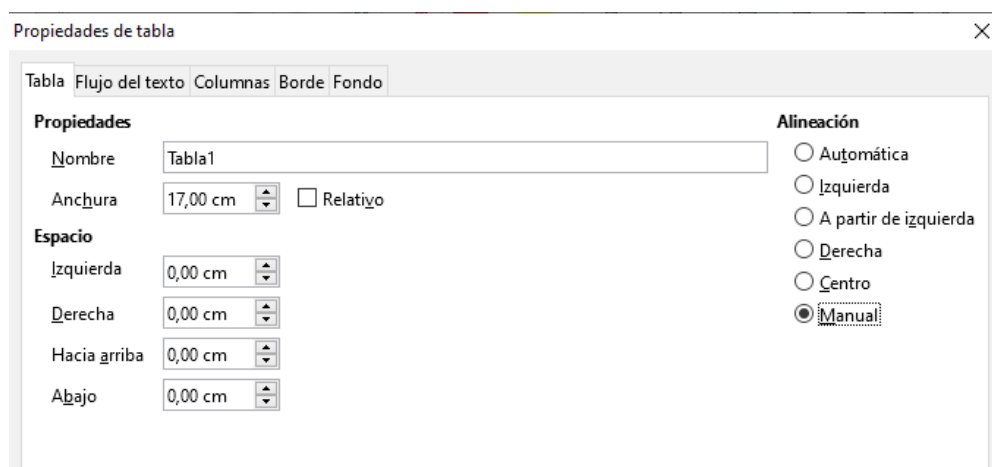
Propiedades de tabla

×

Tabla | Flujo del texto | Columnas | Borde | Fondo

Propiedades

Nombre Tabla1

Anchura 17,00 cm

Relativo

Espacio

Izquierda 0,00 cm

Derecha 0,00 cm

Hacia arriba 0,00 cm

Abajo 0,00 cm

Alineación

Automática

Izquierda

A partir de izquierda

Derecha

Centro

Manual